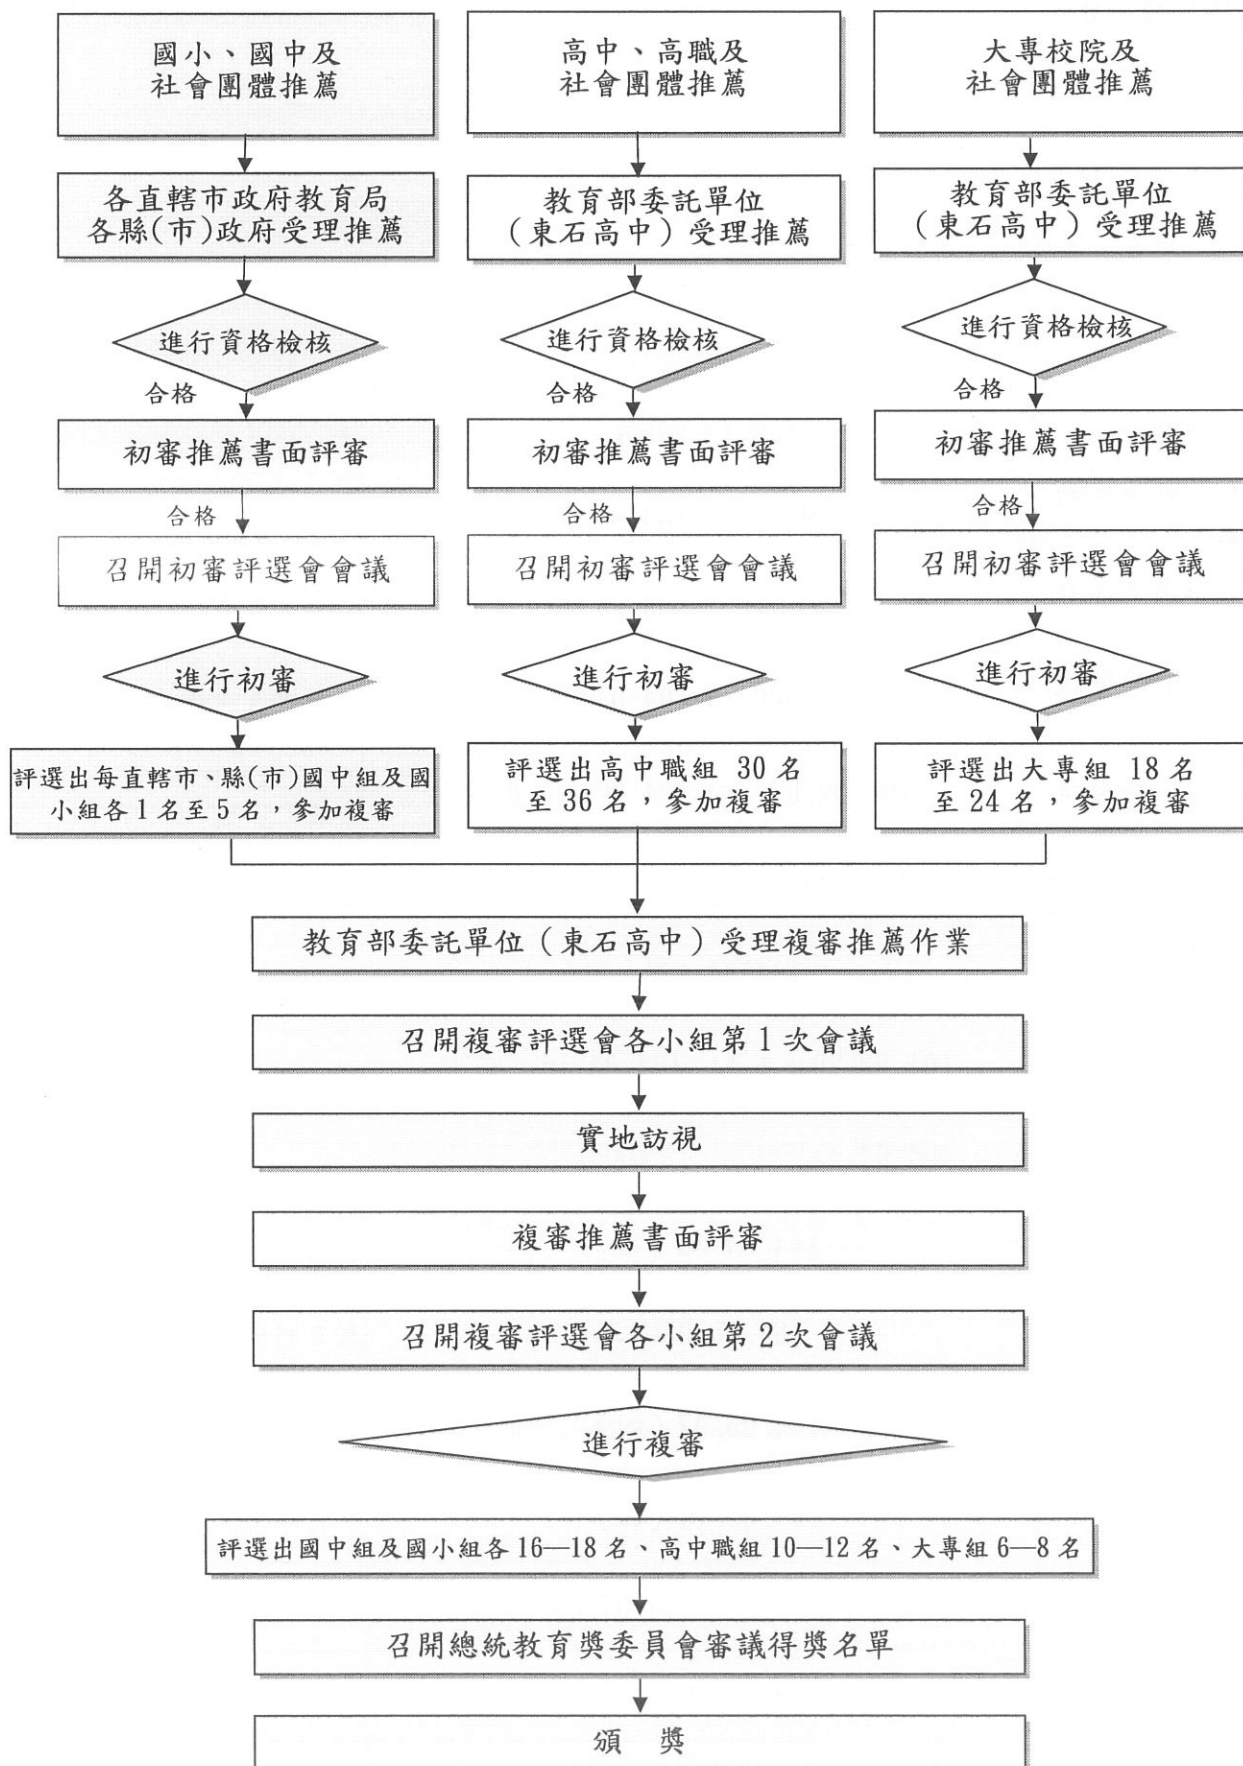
國小、國中及社會團體推薦

各直轄市政府教育局
各縣(市)政府受理推薦

進行資格檢核

合格

初審推薦書面評審

合格

召開初審評選會會議

進行初審

評選出每直轄市、縣(市)國中組及國小組各1名至5名，參加複審

高中、高職及社會團體推薦

教育部委託單位
(東石高中)受理推薦

進行資格檢核

合格

初審推薦書面評審

合格

召開初審評選會會議

進行初審

評選出高中職組 30名至36名，參加複審

大專校院及社會團體推薦

教育部委託單位
(東石高中)受理推薦

進行資格檢核

合格

初審推薦書面評審

合格

召開初審評選會會議

進行初審

評選出大專組 18名至24名，參加複審

教育部委託單位（東石高中）受理複審推薦作業

召開複審評選會各小組第1次會議

實地訪視

複審推薦書面評審

召開複審評選會各小組第2次會議

進行複審

評選出國中組及國小組各16—18名、高中職組10—12名、大專組6—8名

召開總統教育獎委員會審議得獎名單

頒　獎